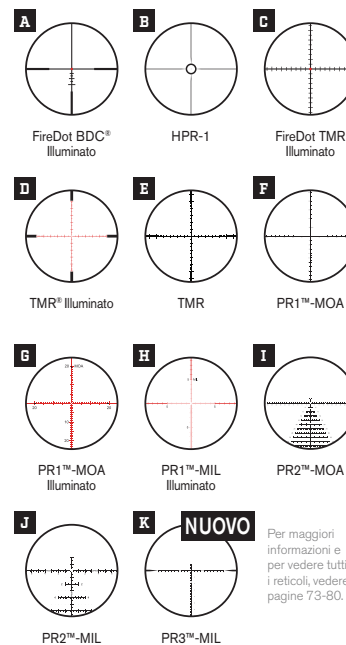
A

FireDot BDC® Illuminato

B

HPR-1

C

FireDot TMR Illuminato

D

TMR® Illuminato

E

TMR

F

PR1™-MOA

G

PR1™-MOA Illuminato

H

PR1™-MIL Illuminato

I

PR2™-MOA

J

PR2™-MIL

K

NUOVO

PR3™-MIL

Per maggiori informazioni e per vedere tutti i reticoli, vedere pagine 73-80.